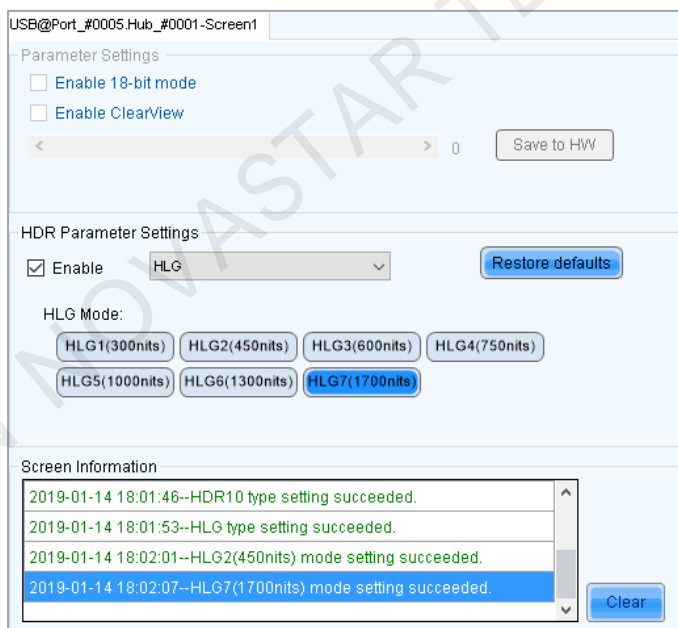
USB@Port_#0005.Hub_#0001-Screen1

Parameter Settings

Enable 18-bit mode

Enable ClearView

0

Save to HW

HDR Parameter Settings

Enable

HLG

Restore defaults

HLG Mode:

HLG1(300nits) HLG2(450nits) HLG3(600nits) HLG4(750nits)

HLG5(1000nits) HLG6(1300nits) HLG7(1700nits)

Screen Information

2019-01-14 18:01:46--HDR10 type setting succeeded.

2019-01-14 18:01:53--HLG type setting succeeded.

2019-01-14 18:02:01--HLG2(450nits) mode setting succeeded.

2019-01-14 18:02:07--HLG7(1700nits) mode setting succeeded.

Clear

NOVASTAR TE